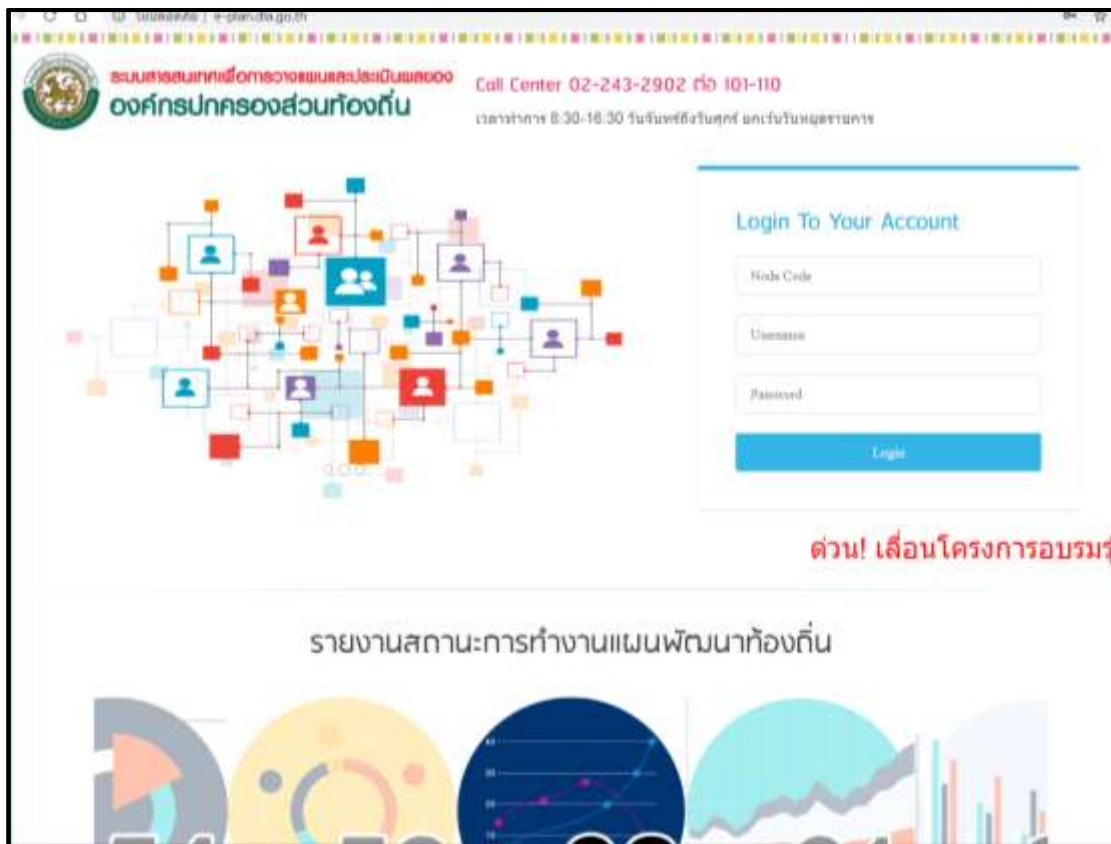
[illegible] | e-plan.dla.go.th

ระบบสารสนเทศเพื่อการวางแผนและประเมินผลของ
องค์กรปกครองส่วนท้องถิ่น

Call Center 02-243-2902 ต่อ 101-110
เวลาทำการ 8:30-16:30 วันจันทร์ถึงวันศุกร์ ยกเว้นวันหยุดราชการ

Login To Your Account

Node Code

Username

Password

Login

ด่วน! เลื่อนโครงการอบรม

รายงานสถานะการทำงานแผนพัฒนาท้องถิ่น